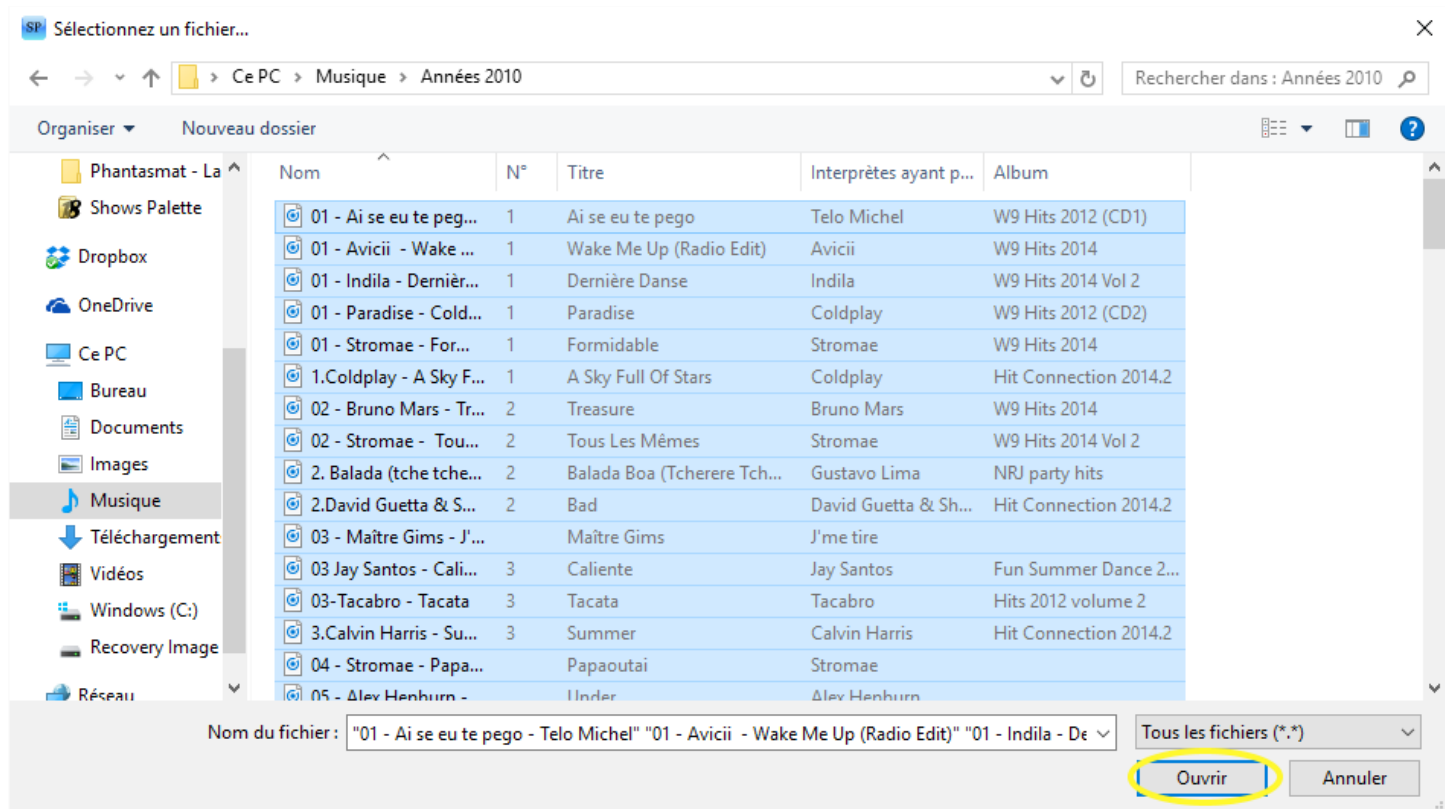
SP Sélectionnez un fichier...

Ce PC › Musique › Années 2010

Rechercher dans : Années 2010

Organiser ▾ Nouveau dossier

Phantasmat - La
Shows Palette
Dropbox
OneDrive
Ce PC
Bureau
Documents
Images
Musique
Téléchargement
Vidéos
Windows (C:)
Recovery Image
Réseau

| Nom | N° | Titre | Interprètes ayant p... | Album |
|---|---|---|---|---|
| 01 - Ai se eu te peg... | 1 | Ai se eu te pego | Telo Michel | W9 Hits 2012 (CD1) |
| 01 - Avicii - Wake ... | 1 | Wake Me Up (Radio Edit) | Avicii | W9 Hits 2014 |
| 01 - Indila - Dernièr... | 1 | Dernière Danse | Indila | W9 Hits 2014 Vol 2 |
| 01 - Paradise - Cold... | 1 | Paradise | Coldplay | W9 Hits 2012 (CD2) |
| 01 - Stromae - For... | 1 | Formidable | Stromae | W9 Hits 2014 |
| 1.Coldplay - A Sky F... | 1 | A Sky Full Of Stars | Coldplay | Hit Connection 2014.2 |
| 02 - Bruno Mars - Tr... | 2 | Treasure | Bruno Mars | W9 Hits 2014 |
| 02 - Stromae - Tou... | 2 | Tous Les Mêmes | Stromae | W9 Hits 2014 Vol 2 |
| 2. Balada (tche tche... | 2 | Balada Boa (Tcherere Tch... | Gustavo Lima | NRJ party hits |
| 2.David Guetta & S... | 2 | Bad | David Guetta & Sh... | Hit Connection 2014.2 |
| 03 - Maître Gims - J'... | | Maître Gims | J'me tire | |
| 03 Jay Santos - Cali... | 3 | Caliente | Jay Santos | Fun Summer Dance 2... |
| 03-Tacabro - Tacata | 3 | Tacata | Tacabro | Hits 2012 volume 2 |
| 3.Calvin Harris - Su... | 3 | Summer | Calvin Harris | Hit Connection 2014.2 |
| 04 - Stromae - Papa... | | Papaoutai | Stromae | |
| 05 - Alex Hepburn - | | Under | Alex Hepburn | |

Nom du fichier : "01 - Ai se eu te pego - Telo Michel" "01 - Avicii - Wake Me Up (Radio Edit)" "01 - Indila - De

Tous les fichiers (*.*)

Ouvrir Annuler